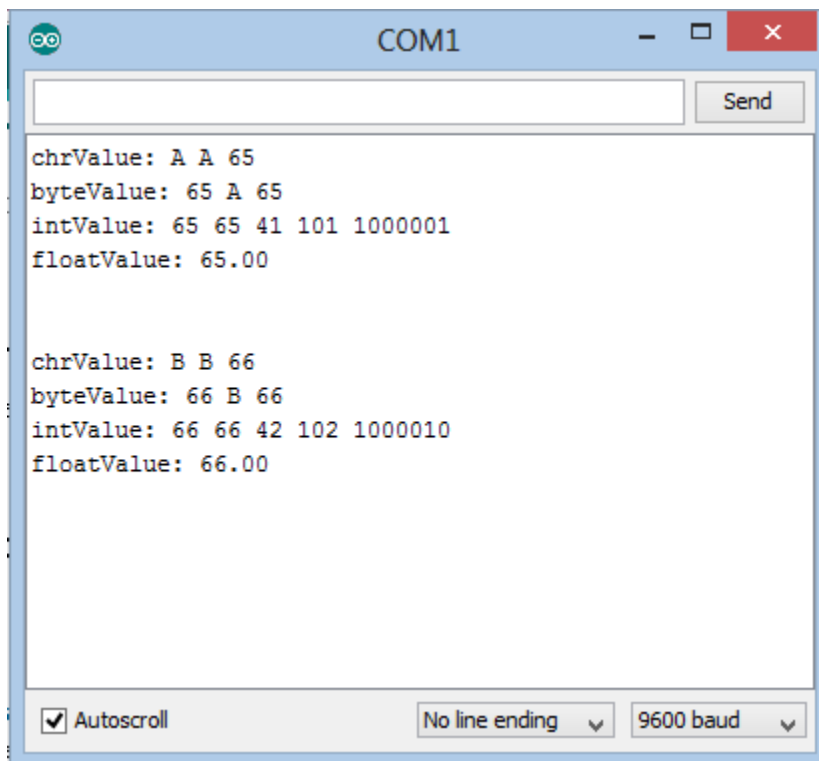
COM1

Send

chrValue: A A 65
byteValue: 65 A 65
intValue: 65 65 41 101 1000001
floatValue: 65.00

chrValue: B B 66
byteValue: 66 B 66
intValue: 66 66 42 102 1000010
floatValue: 66.00

Autoscroll
No line ending
9600 baud